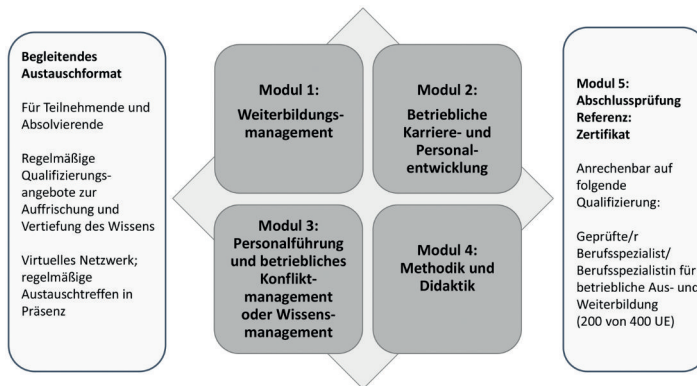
Begleitendes Austauschformat

Für Teilnehmende und Absolvierende

Regelmäßige Qualifizierungsangebote zur Auffrischung und Vertiefung des Wissens

Virtuelles Netzwerk; regelmäßige Austauschtreffen in Präsenz

Modul 1: Weiterbildungsmanagement

Modul 2: Betriebliche Karriere- und Personalentwicklung

Modul 3: Personalführung und betriebliches Konfliktmanagement oder Wissensmanagement

Modul 4: Methodik und Didaktik

Modul 5: Abschlussprüfung Referenz: Zertifikat

Anrechenbar auf folgende Qualifizierung:

Geprüfte/r Berufsspezialist/ Berufsspezialistin für betriebliche Aus- und Weiterbildung (200 von 400 UE)